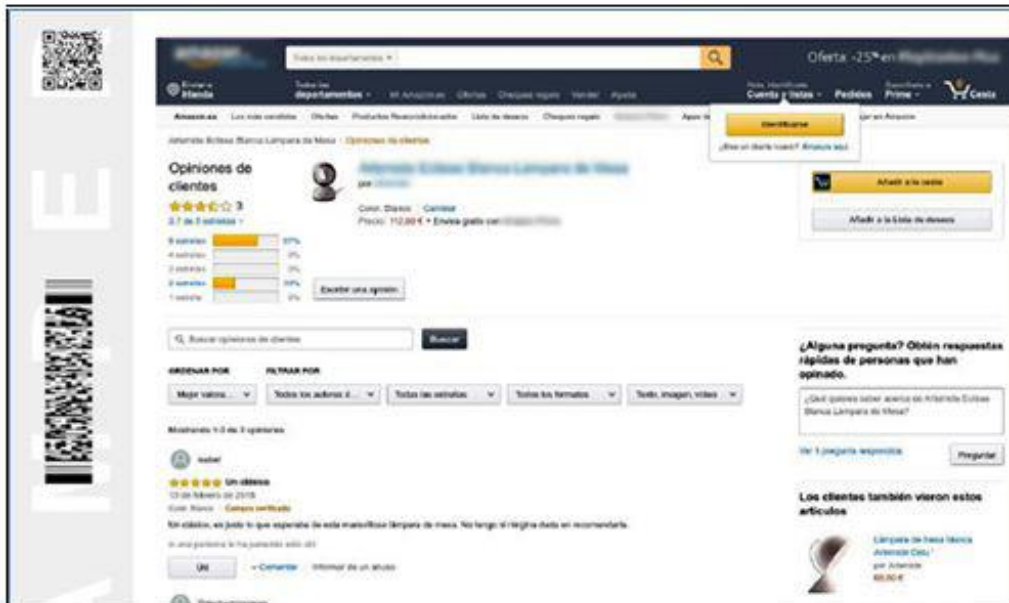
Todos los departamentos

Oferta -25% en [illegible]

Enviar a Irlanda

Todos los departamentos

Mi Amazon.es Ofertas Cheques regalo Vender Ayuda

Hola. Identifícate Cuenta y listas Pedidos Suscríbete a Prime Cesta

Amazon.es Los más vendidos Ofertas Productos Reacondicionados Lista de deseos Cheques regalo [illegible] Apps de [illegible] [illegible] en Amazon

Identificarse

¿Eres un cliente nuevo? Empieza aquí.

Artemide Eclisse Blanco Lampara de Mesa › Opiniones de clientes

Opiniones de clientes

3

3,7 de 5 estrellas

5 estrellas 67%
4 estrellas 0%
3 estrellas 0%
2 estrellas 33%
1 estrella 0%

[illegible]

por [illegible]

Color: Blanco Cambiar

Precio: 112,00 € + Envío gratis con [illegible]

Escribir una opinión

Añadir a la cesta

Añadir a la Lista de deseos

Buscar opiniones de clientes

Buscar

ORDENAR POR

FILTRAR POR

Mejor valora...

Todos los autores d...

Todas las estrellas

Todos los formatos

Texto, imagen, vídeo

¿Alguna pregunta? Obtén respuestas rápidas de personas que han opinado.

¿Qué quieres saber acerca de Artemide Eclisse Blanco Lampara de Mesa?

Ver 1 pregunta respondida

Preguntar

Mostrando 1-3 de 3 opiniones

Isabel

Un clásico

13 de febrero de 2018

Color: Blanco Compra verificada

Un clásico, es justo lo que esperaba de esta maravillosa lámpara de mesa. No tengo ni ninguna duda en recomendarla.

A una persona le ha parecido esto útil

Útil

Comentar

Informar de un abuso

Los clientes también vieron estos artículos

Lámpara de mesa blanca Artemide Dalu

por Artemide

88,00 €